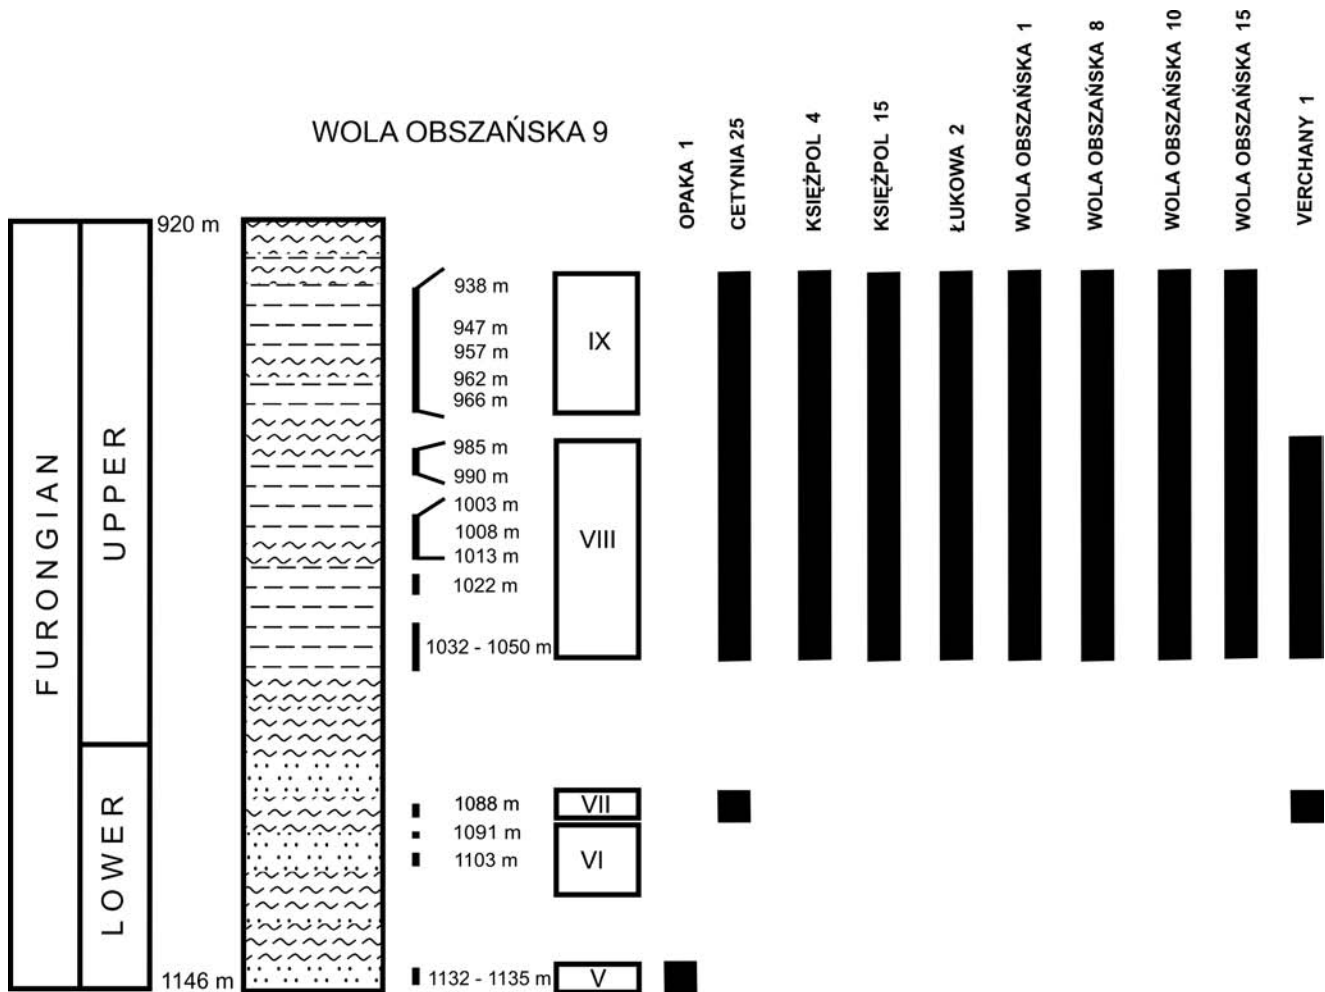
WOLA OBSZAŃSKA 9

OPAKA 1
CETYNIA 25
KSIĘŻPOL 4
KSIĘŻPOL 15
ŁUKOWA 2
WOLA OBSZAŃSKA 1
WOLA OBSZAŃSKA 8
WOLA OBSZAŃSKA 10
WOLA OBSZAŃSKA 15
VERCHANY 1

FURONGIAN
UPPER
LOWER

920 m
1146 m

938 m
947 m
957 m
962 m
966 m
985 m
990 m
1003 m
1008 m
1013 m
1022 m
1032 - 1050 m
1088 m
1091 m
1103 m
1132 - 1135 m

IX
VIII
VII
VI
V